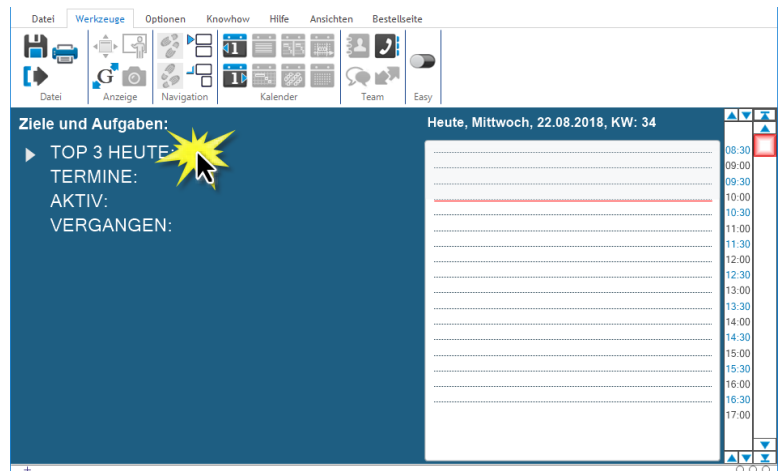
Datei Werkzeuge Optionen Knowhow Hilfe Ansichten Bestellseite

Datei Anzeige Navigation Kalender Team Easy

Ziele und Aufgaben:

TOP 3 HEUTE:
TERMINE:
AKTIV:
VERGANGEN:

Heute, Mittwoch, 22.08.2018, KW: 34

08:30
09:00
09:30
10:00
10:30
11:00
11:30
12:00
12:30
13:00
13:30
14:00
14:30
15:00
15:30
16:00
16:30
17:00